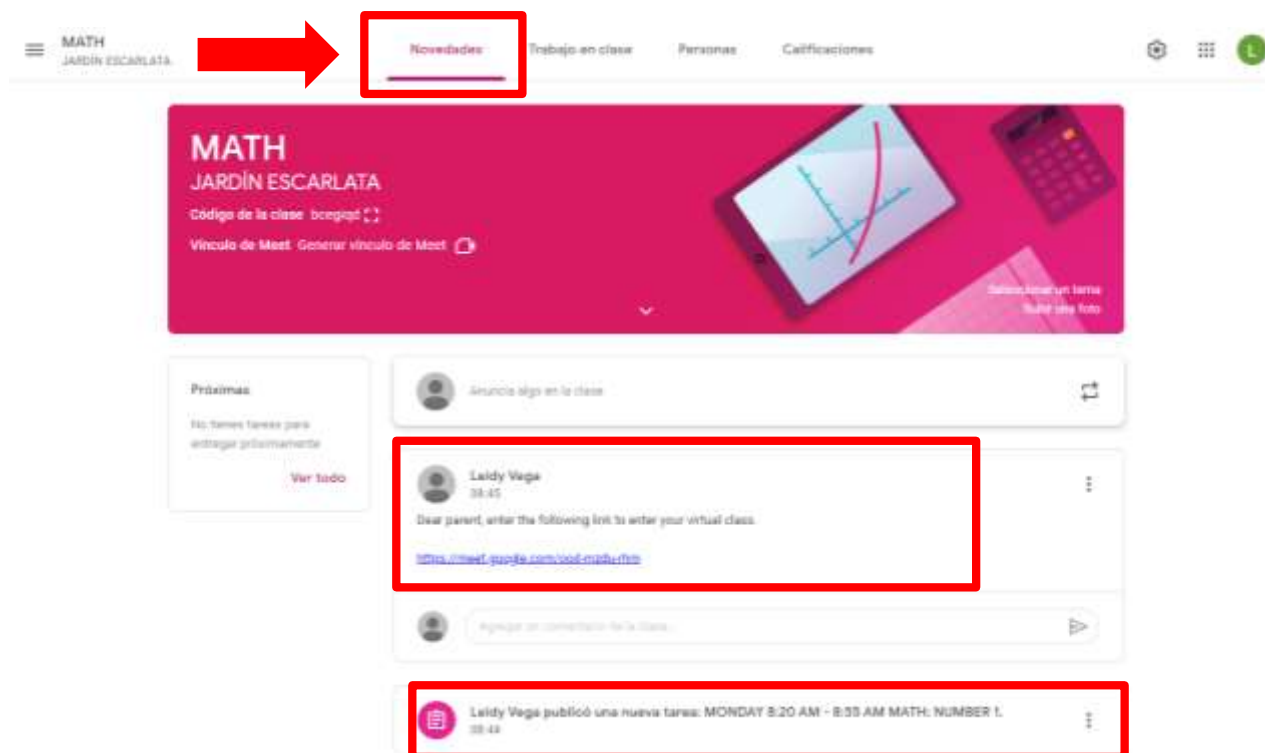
MATH
JARDÍN ESCARLATA

Novedades Trabajo en clase Personas Calificaciones

L

MATH
JARDÍN ESCARLATA
Código de la clase bcegqd
Vínculo de Meet Generar vínculo de Meet

Seleccionar un tema
Subir una foto

Próximas
No tienes tareas para entregar próximamente
Ver todo

Anuncia algo en la clase

Laidy Vega
08:45
Dear parent, enter the following link to enter your virtual class.

https://meet.google.com/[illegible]

Agregar un comentario de la clase...

Laidy Vega publicó una nueva tarea: MONDAY 8:20 AM - 8:55 AM MATH: NUMBER 1.
08:44